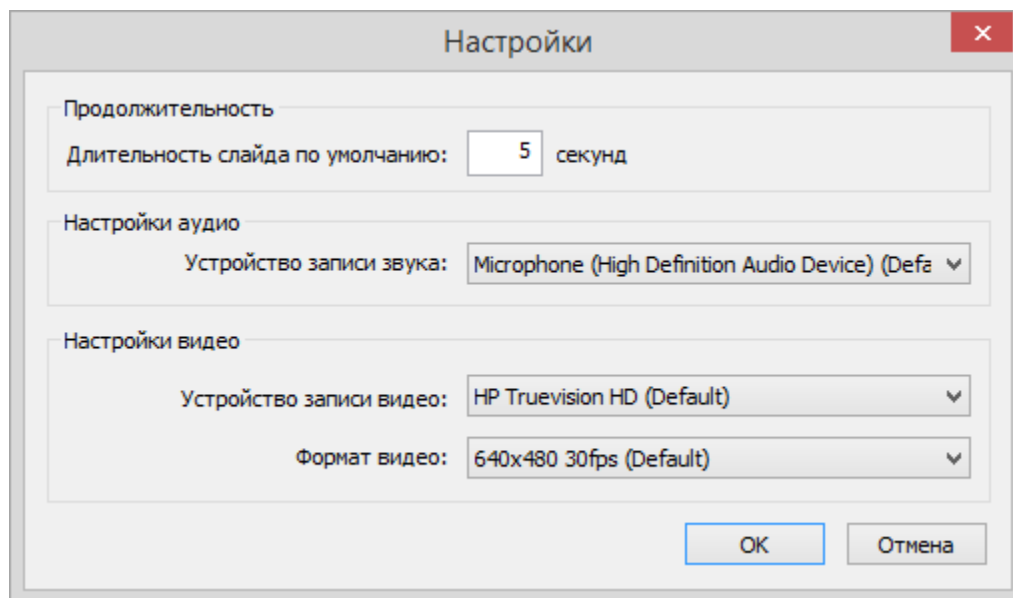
Настройки

Продолжительность

Длительность слайда по умолчанию: 5 секунд

Настройки аудио

Устройство записи звука: Microphone (High Definition Audio Device) (Defa

Настройки видео

Устройство записи видео: HP Truevision HD (Default)

Формат видео: 640x480 30fps (Default)

OK

Отмена